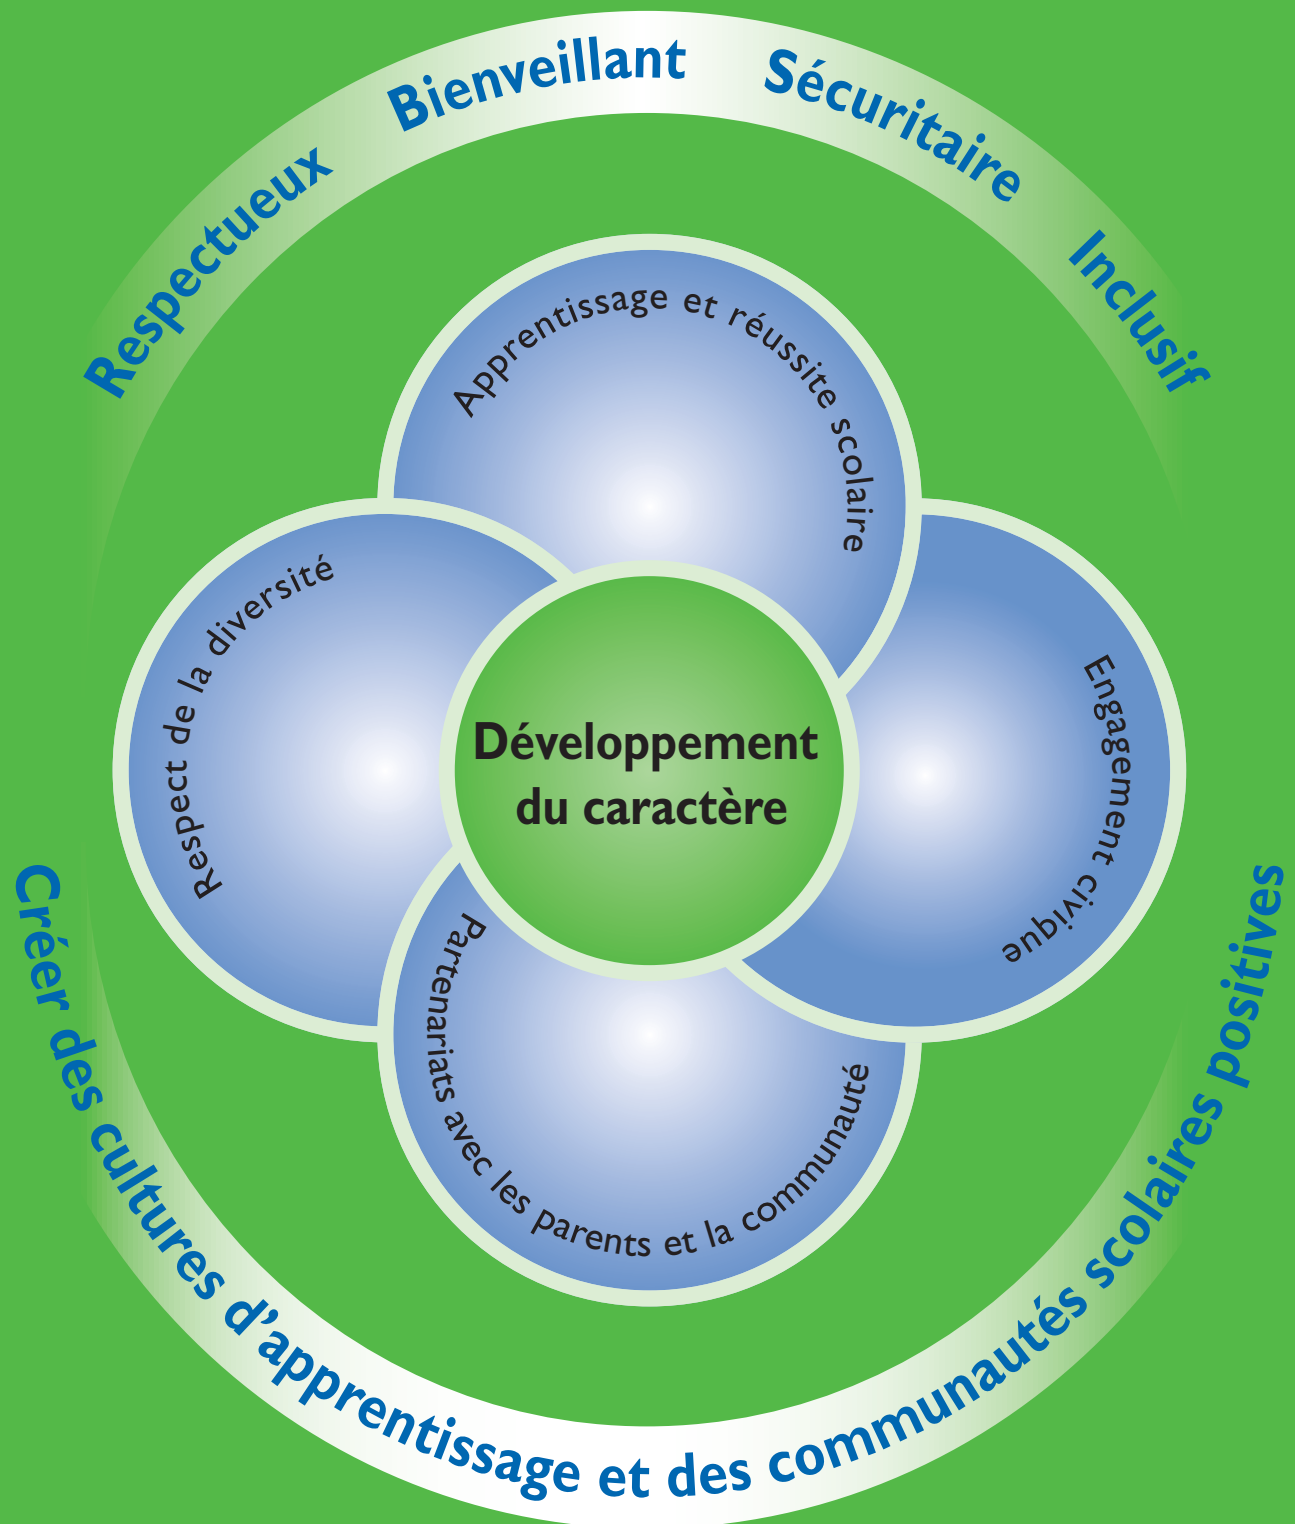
Respectueux Bienveillant Sécuritaire Inclusif

Apprentissage et réussite scolaire

Respect de la diversité

Développement du caractère

Engagement civique

Partenariats avec les parents et la communauté

Créer des cultures d'apprentissage et des communautés scolaires positives